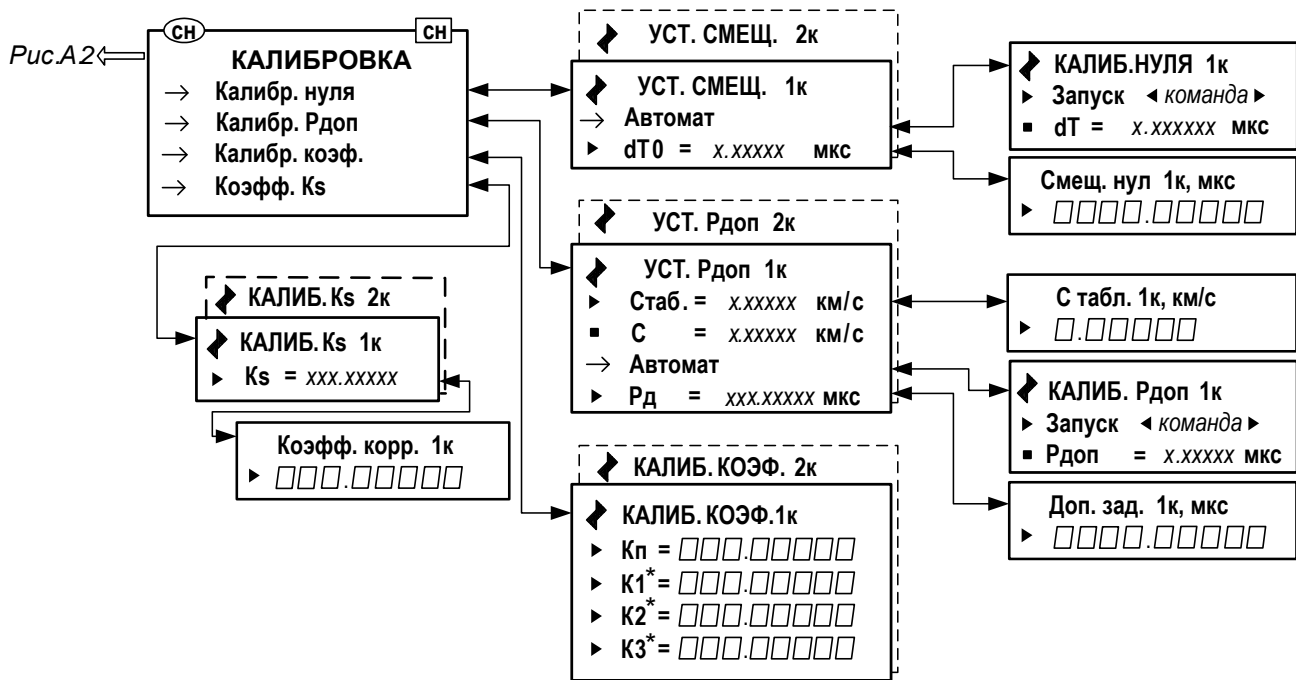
Рис.А2

СН СН
КАЛИБРОВКА
→ Калибр. нуля
→ Калибр. Рдоп
→ Калибр. коэф.
→ Коэфф. Ks

УСТ. СМЕЩ. 2к

УСТ. СМЕЩ. 1к
→ Автомат
▸ dT0 = x.xxxxx мкс

КАЛИБ.НУЛЯ 1к
▸ Запуск ◂ команда ▸
▪ dT = x.xxxxxx мкс

Смещ. нул 1к, мкс
▸ ▯▯▯▯.▯▯▯▯▯

УСТ. Рдоп 2к

УСТ. Рдоп 1к
▸ Стаб. = x.xxxxx км/с
▪ С = x.xxxxx км/с
→ Автомат
▸ Рд = xxx.xxxxx мкс

С табл. 1к, км/с
▸ ▯.▯▯▯▯▯

КАЛИБ. Рдоп 1к
▸ Запуск ◂ команда ▸
▪ Рдоп = x.xxxxx мкс

Доп. зад. 1к, мкс
▸ ▯▯▯▯.▯▯▯▯▯

КАЛИБ. Ks 2к

КАЛИБ. Ks 1к
▸ Ks = xxx.xxxxx

Коэфф. корр. 1к
▸ ▯▯▯.▯▯▯▯▯

КАЛИБ. КОЭФ. 2к

КАЛИБ. КОЭФ.1к
▸ Кп = ▯▯▯.▯▯▯▯▯
▸ К1* = ▯▯▯.▯▯▯▯▯
▸ К2* = ▯▯▯.▯▯▯▯▯
▸ К3* = ▯▯▯.▯▯▯▯▯